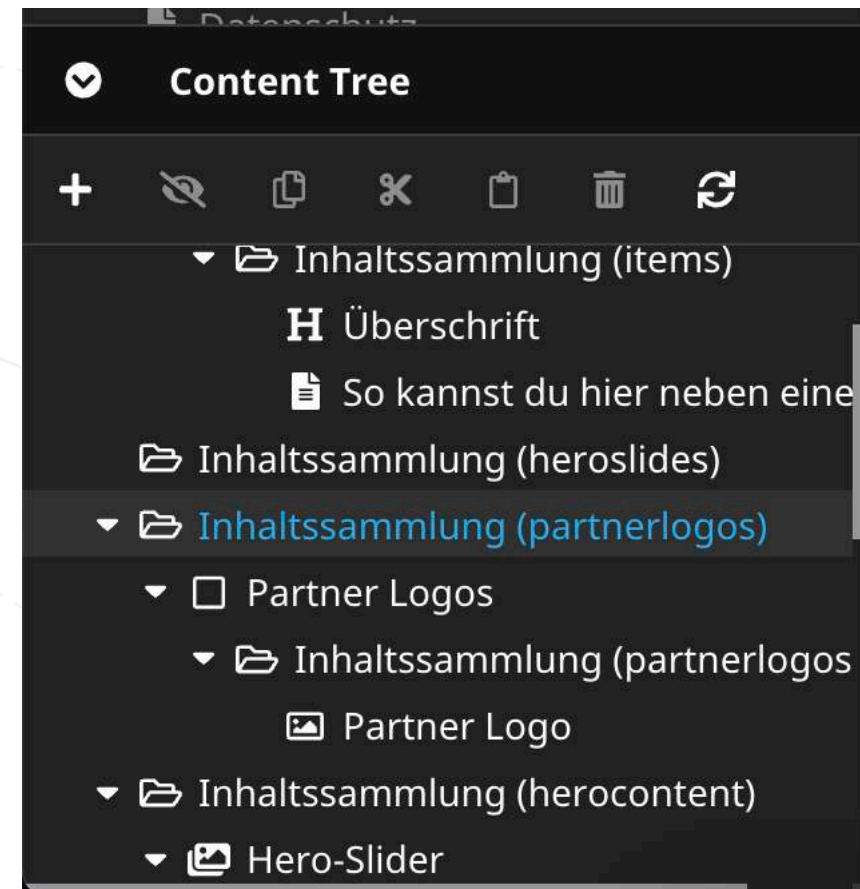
Datenschutz

Content Tree

Inhaltssammlung (items)

Überschrift

So kannst du hier neben eine

Inhaltssammlung (heroslides)

Inhaltssammlung (partnerlogos)

Partner Logos

Inhaltssammlung (partnerlogos

Partner Logo

Inhaltssammlung (herocontent)

Hero-Slider